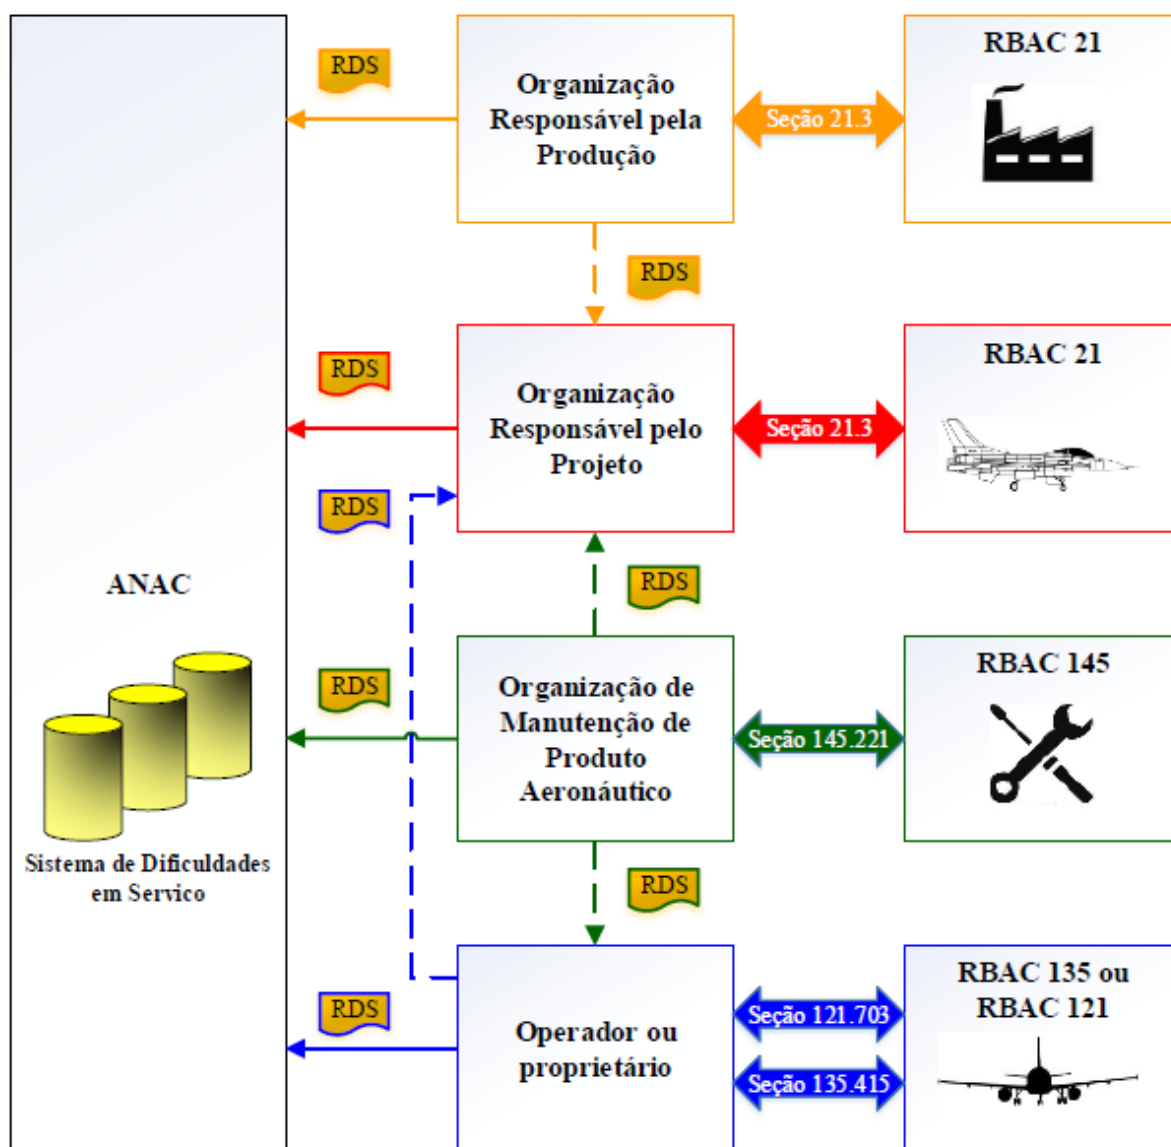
RDS

Organização Responsável pela Produção

Seção 21.3

RBAC 21

RDS

RDS

Organização Responsável pelo Projeto

Seção 21.3

RBAC 21

RDS

ANAC

RDS

RDS

Organização de Manutenção de Produto Aeronáutico

Seção 145.221

RBAC 145

Sistema de Dificuldades em Servico

RDS

RDS

Operador ou proprietário

Seção 121.703

Seção 135.415

RBAC 135 ou RBAC 121